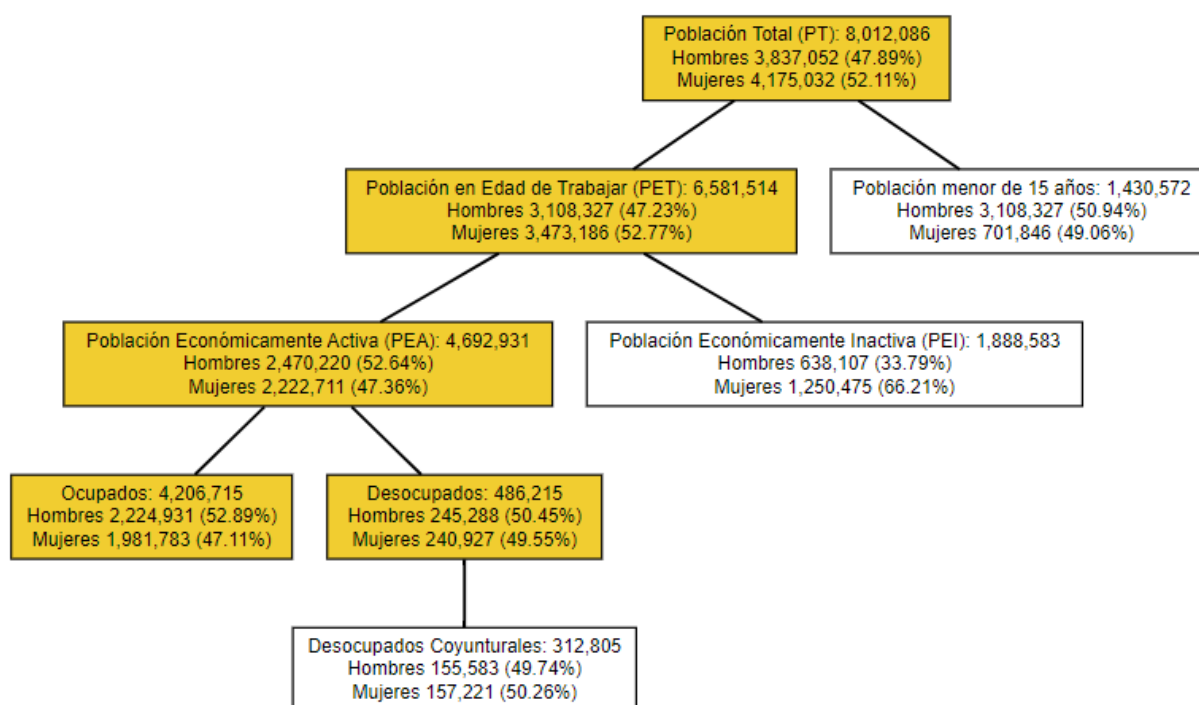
Población Total (PT): 8,012,086
Hombres 3,837,052 (47.89%)
Mujeres 4,175,032 (52.11%)

Población en Edad de Trabajar (PET): 6,581,514
Hombres 3,108,327 (47.23%)
Mujeres 3,473,186 (52.77%)

Población menor de 15 años: 1,430,572
Hombres 3,108,327 (50.94%)
Mujeres 701,846 (49.06%)

Población Económicamente Activa (PEA): 4,692,931
Hombres 2,470,220 (52.64%)
Mujeres 2,222,711 (47.36%)

Población Económicamente Inactiva (PEI): 1,888,583
Hombres 638,107 (33.79%)
Mujeres 1,250,475 (66.21%)

Ocupados: 4,206,715
Hombres 2,224,931 (52.89%)
Mujeres 1,981,783 (47.11%)

Desocupados: 486,215
Hombres 245,288 (50.45%)
Mujeres 240,927 (49.55%)

Desocupados Coyunturales: 312,805
Hombres 155,583 (49.74%)
Mujeres 157,221 (50.26%)